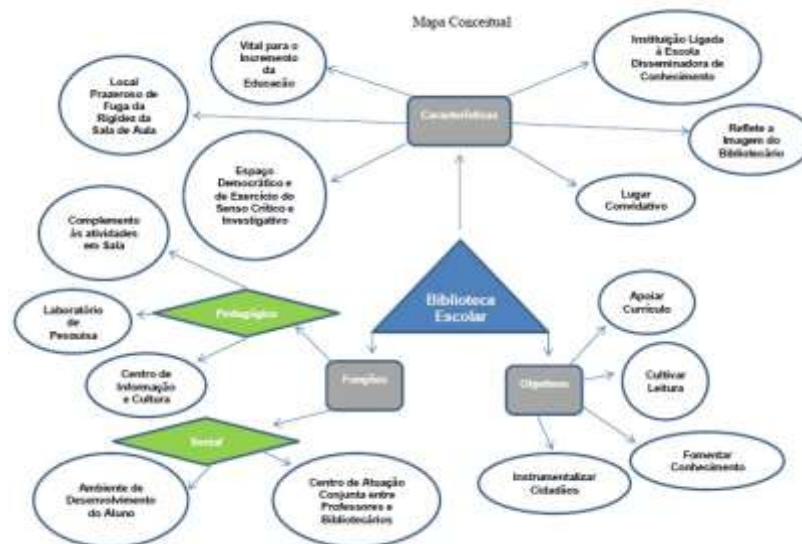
Mapa Conceitual

Características

Vital para o Incremento da Educação

Instituição Ligada à Escola Disseminadora de Conhecimento

Local Prazeroso de Fuga da Rigidez da Sala de Aula

Reflete a Imagem do Bibliotecário

Espaço Democrático e de Exercício do Senso Crítico e Investigativo

Lugar Convidativo

Biblioteca Escolar

Complemento às atividades em Sala

Pedagógica

Laboratório de Pesquisa

Centro de Informação e Cultura

Funções

Social

Ambiente de Desenvolvimento do Aluno

Centro de Atuação Conjunta entre Professores e Bibliotecários

Objetivos

Apoiar Currículo

Cultivar Leitura

Fomentar Conhecimento

Instrumentalizar Cidadãos